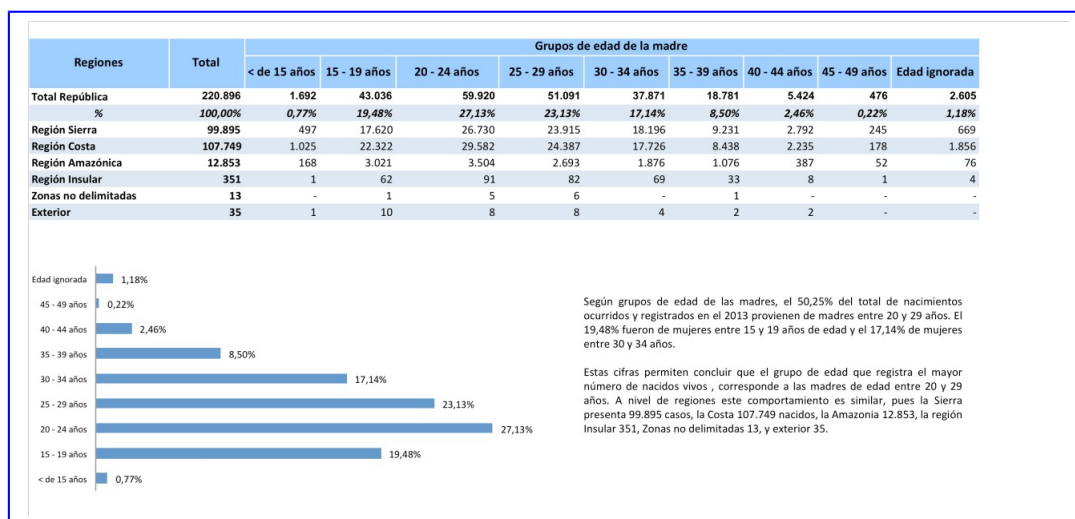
| Regiones | Total | Grupos de edad de la madre | | | | | | | | |
|---|---|---|---|---|---|---|---|---|---|---|
| | | < de 15 años | 15 - 19 años | 20 - 24 años | 25 - 29 años | 30 - 34 años | 35 - 39 años | 40 - 44 años | 45 - 49 años | Edad ignorada |
| Total República | 220.896 | 1.692 | 43.036 | 59.920 | 51.091 | 37.871 | 18.781 | 5.424 | 476 | 2.605 |
| % | 100,00% | 0,77% | 19,48% | 27,13% | 23,13% | 17,14% | 8,50% | 2,46% | 0,22% | 1,18% |
| Región Sierra | 99.895 | 497 | 17.620 | 26.730 | 23.915 | 18.196 | 9.231 | 2.792 | 245 | 669 |
| Región Costa | 107.749 | 1.025 | 22.322 | 29.582 | 24.387 | 17.726 | 8.438 | 2.235 | 178 | 1.856 |
| Región Amazónica | 12.853 | 168 | 3.021 | 3.504 | 2.693 | 1.876 | 1.076 | 387 | 52 | 76 |
| Región Insular | 351 | 1 | 62 | 91 | 82 | 69 | 33 | 8 | 1 | 4 |
| Zonas no delimitadas | 13 | - | 1 | 5 | 6 | - | 1 | - | - | - |
| Exterior | 35 | 1 | 10 | 8 | 8 | 4 | 2 | 2 | - | - |

Edad ignorada 1,18%
45 - 49 años 0,22%
40 - 44 años 2,46%
35 - 39 años 8,50%
30 - 34 años 17,14%
25 - 29 años 23,13%
20 - 24 años 27,13%
15 - 19 años 19,48%
< de 15 años 0,77%

Según grupos de edad de las madres, el 50,25% del total de nacimientos ocurridos y registrados en el 2013 provienen de madres entre 20 y 29 años. El 19,48% fueron de mujeres entre 15 y 19 años de edad y el 17,14% de mujeres entre 30 y 34 años.

Estas cifras permiten concluir que el grupo de edad que registra el mayor número de nacidos vivos , corresponde a las madres de edad entre 20 y 29 años. A nivel de regiones este comportamiento es similar, pues la Sierra presenta 99.895 casos, la Costa 107.749 nacidos, la Amazonia 12.853, la región Insular 351, Zonas no delimitadas 13, y exterior 35.